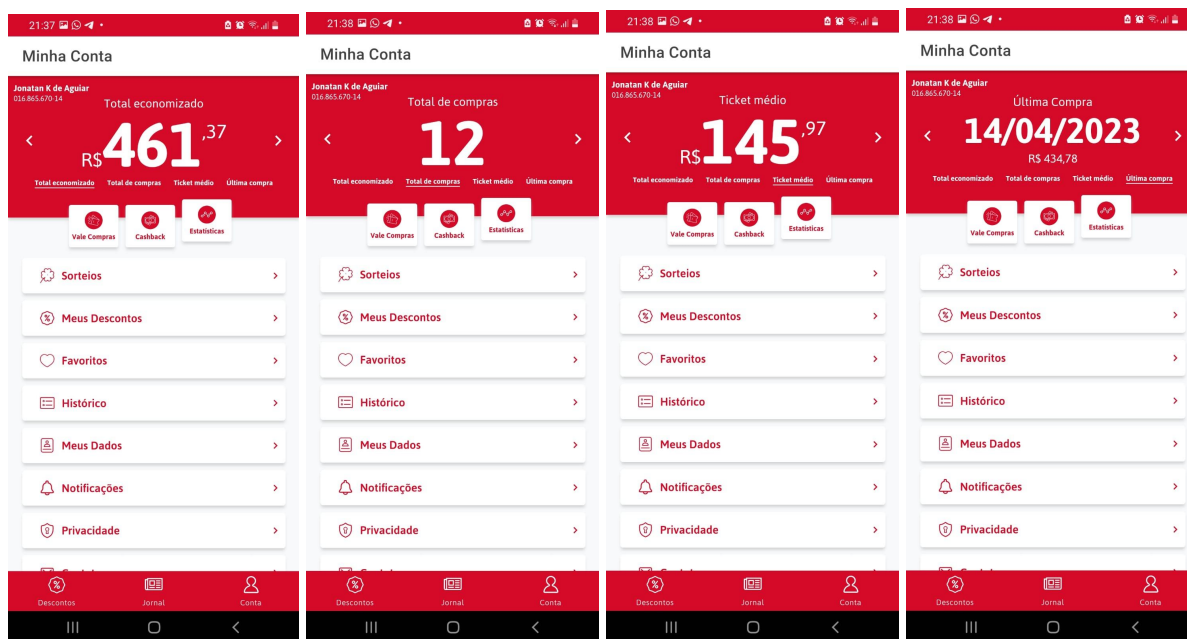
21:37

Minha Conta

Jonatan K de Aguiar
016.865.670-14

Total economizado

R$ 461,37

Total economizado Total de compras Ticket médio Última compra

Vale Compras Cashback Estatísticas

Sorteios
Meus Descontos
Favoritos
Histórico
Meus Dados
Notificações
Privacidade
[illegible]

Descontos Jornal Conta

21:38

Minha Conta

Jonatan K de Aguiar
016.865.670-14

Total de compras

12

Total economizado Total de compras Ticket médio Última compra

Vale Compras Cashback Estatísticas

Sorteios
Meus Descontos
Favoritos
Histórico
Meus Dados
Notificações
Privacidade
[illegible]

Descontos Jornal Conta

21:38

Minha Conta

Jonatan K de Aguiar
016.865.670-14

Ticket médio

R$ 145,97

Total economizado Total de compras Ticket médio Última compra

Vale Compras Cashback Estatísticas

Sorteios
Meus Descontos
Favoritos
Histórico
Meus Dados
Notificações
Privacidade
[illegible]

Descontos Jornal Conta

21:38

Minha Conta

Jonatan K de Aguiar
016.865.670-14

Última Compra

14/04/2023

R$ 434,78

Total economizado Total de compras Ticket médio Última compra

Vale Compras Cashback Estatísticas

Sorteios
Meus Descontos
Favoritos
Histórico
Meus Dados
Notificações
Privacidade
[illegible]

Descontos Jornal Conta